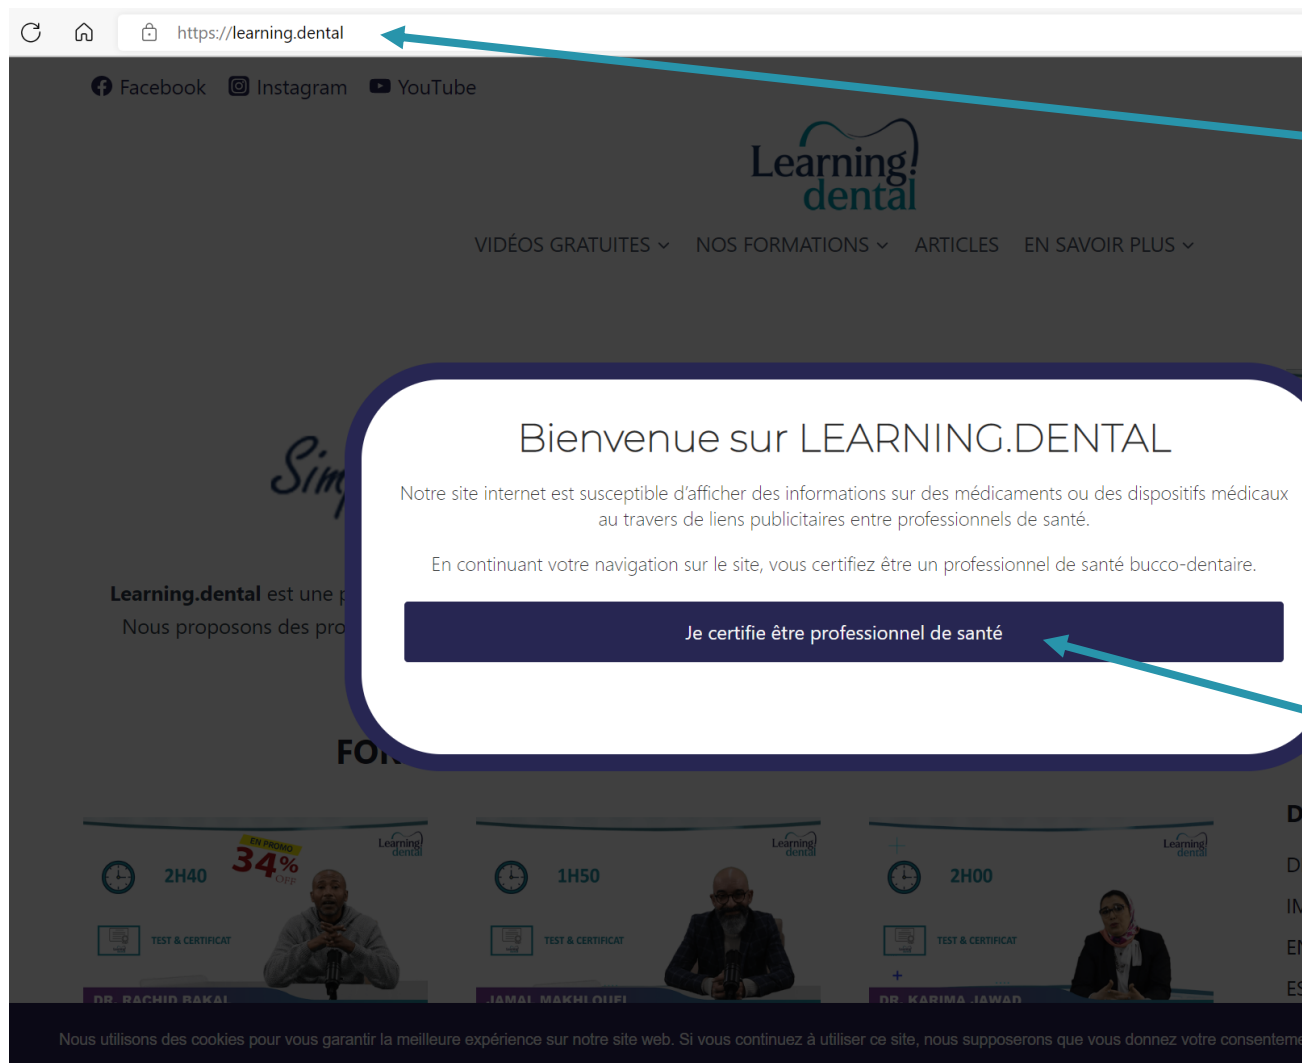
https://learning.dental

Facebook Instagram YouTube

Learning dental

VIDÉOS GRATUITES NOS FORMATIONS ARTICLES EN SAVOIR PLUS

Sim

Learning.dental est une p

Nous proposons des pro

FO

Bienvenue sur LEARNING.DENTAL

Notre site internet est susceptible d'afficher des informations sur des médicaments ou des dispositifs médicaux au travers de liens publicitaires entre professionnels de santé.

En continuant votre navigation sur le site, vous certifiez être un professionnel de santé bucco-dentaire.

Je certifie être professionnel de santé

Learning dental

2H40

EN PROMO 34% OFF

TEST & CERTIFICAT

DR. RACHID BAKAL

Learning dental

1H50

TEST & CERTIFICAT

JAMAL MAKHLOUFI

Learning dental

2H00

TEST & CERTIFICAT

DR. KARIMA JAWAD

D

D

IN

EN

ES

Nous utilisons des cookies pour vous garantir la meilleure expérience sur notre site web. Si vous continuez à utiliser ce site, nous supposerons que vous donnez votre consenteme